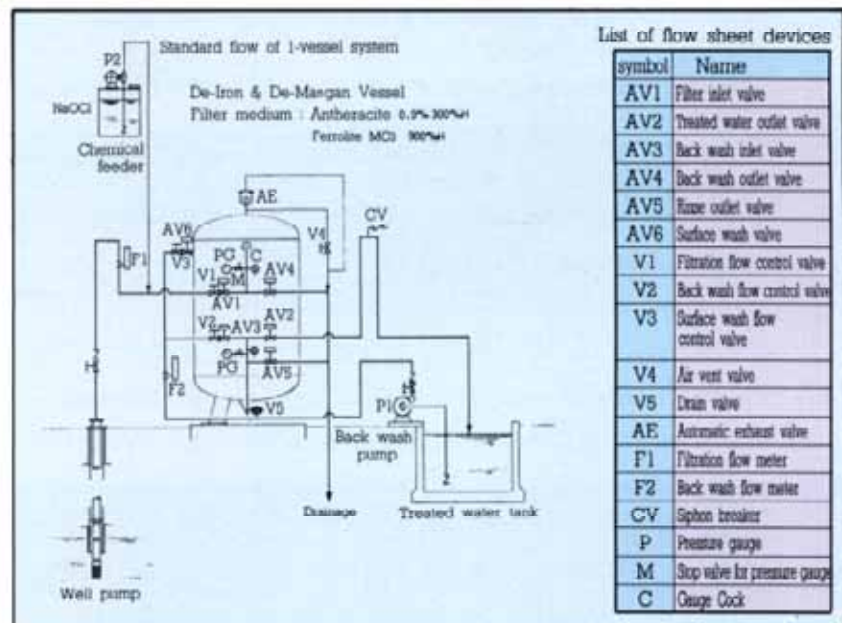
Standard flow of 1-vessel system

P2

NaOCl

Chemical feeder

De-Iron & De-Mangan Vessel
Filter medium : Anthracite 0.3% 300%el
Ferrolite MCl 300%el

AE

AV6
V3
F1
PG
C
V4
AV4
V1
M
AV1
V2
AV3
AV2
PG
AV5
F2
V5
CV
P1
Back wash pump
Drainage
Treated water tank
Well pump

List of flow sheet devices

| symbol | Name |
|---|---|
| AV1 | Filter inlet valve |
| AV2 | Treated water outlet valve |
| AV3 | Back wash inlet valve |
| AV4 | Back wash outlet valve |
| AV5 | Rinse outlet valve |
| AV6 | Surface wash valve |
| V1 | Filtration flow control valve |
| V2 | Back wash flow control valve |
| V3 | Surface wash flow control valve |
| V4 | Air vent valve |
| V5 | Drain valve |
| AE | Automatic exhaust valve |
| F1 | Filtration flow meter |
| F2 | Back wash flow meter |
| CV | Siphon breaker |
| P | Pressure gauge |
| M | Stop valve for pressure gauge |
| C | Gauge Cock |